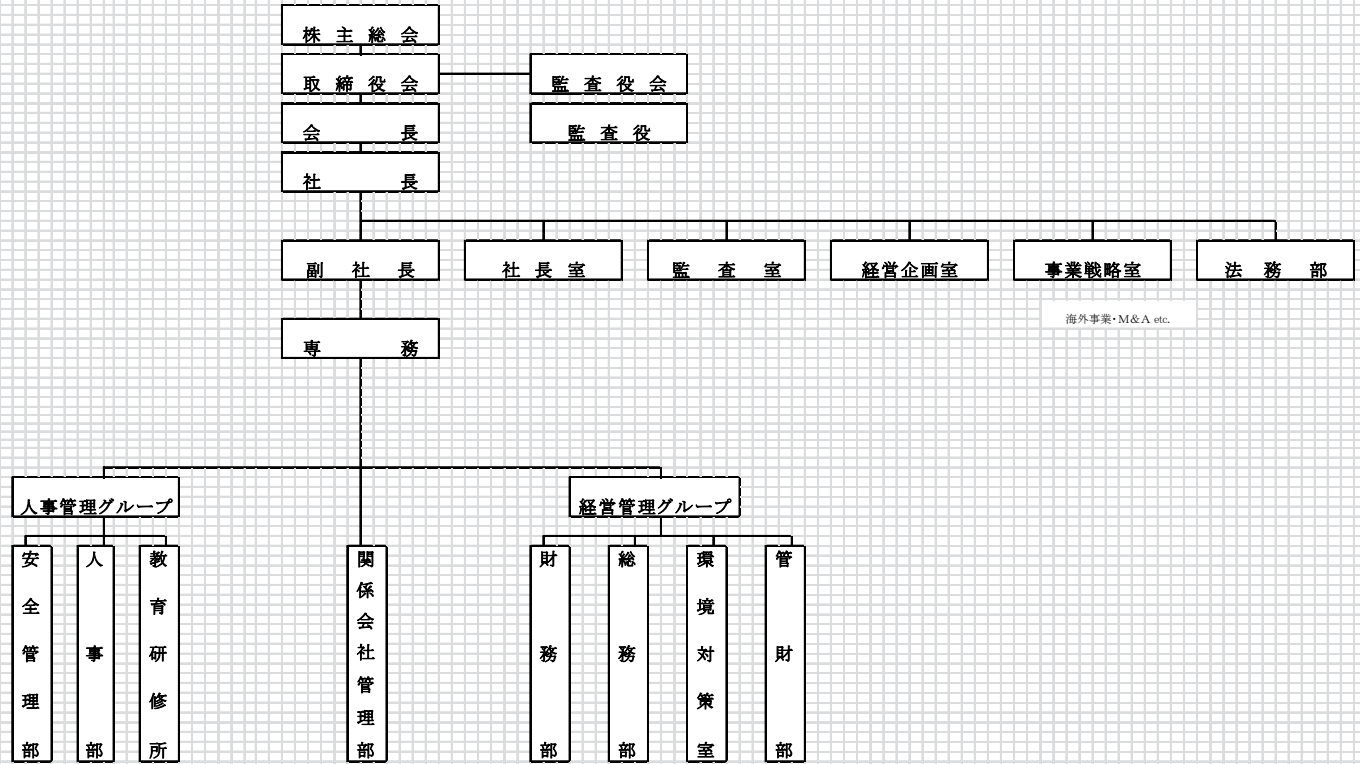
株主総会
取締役会
監査役会
監査役
会　長
社　長
副社長
社長室
監査室
経営企画室
事業戦略室
法務部
海外事業・M&A etc.
専　務
人事管理グループ
経営管理グループ
安全管理部
人事部
教育研修所
関係会社管理部
財務部
総務部
環境対策室
管財部